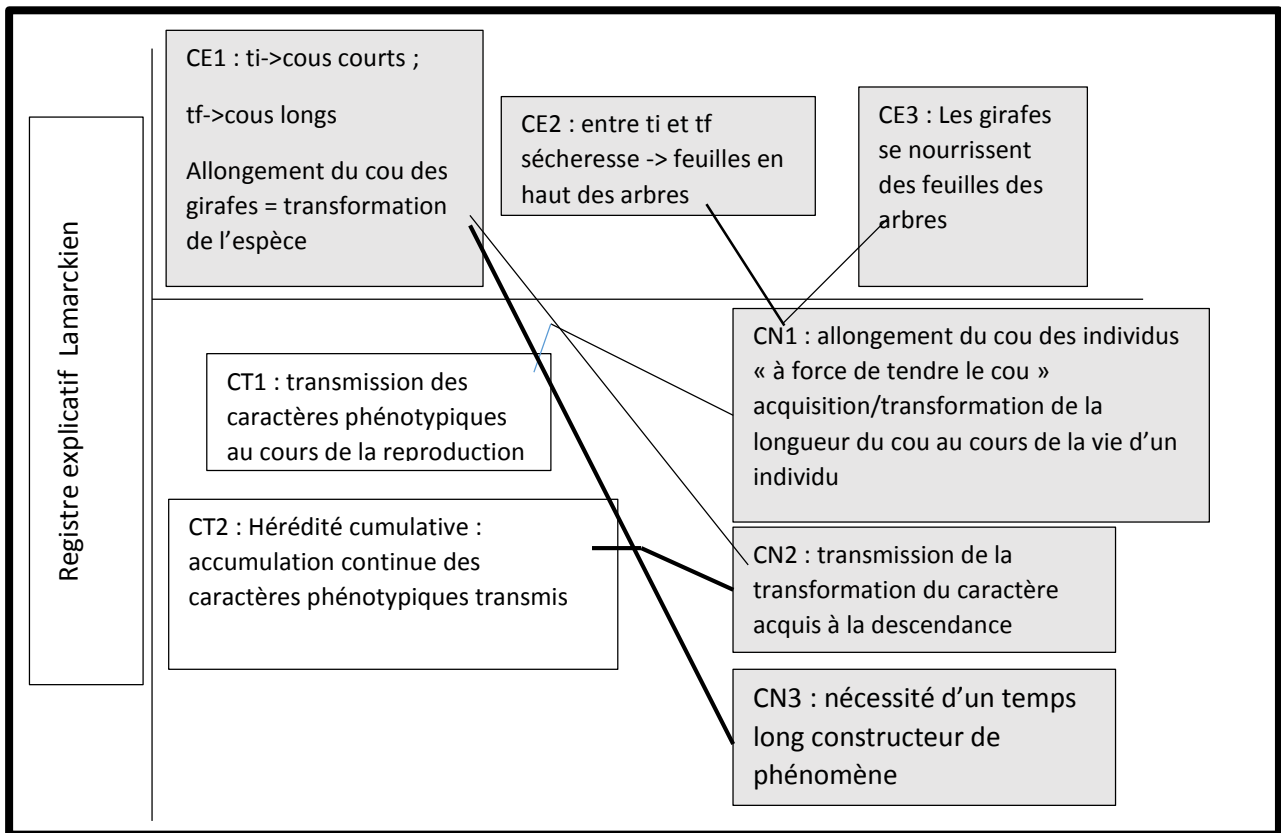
Registre explicatif Lamarckien

CE1 : ti->cous courts ;

tf->cous longs

Allongement du cou des girafes = transformation de l'espèce

CE2 : entre ti et tf sécheresse -> feuilles en haut des arbres

CE3 : Les girafes se nourrissent des feuilles des arbres

CN1 : allongement du cou des individus « à force de tendre le cou » acquisition/transformation de la longueur du cou au cours de la vie d'un individu

CT1 : transmission des caractères phénotypiques au cours de la reproduction

CT2 : Hérédité cumulative : accumulation continue des caractères phénotypiques transmis

CN2 : transmission de la transformation du caractère acquis à la descendance

CN3 : nécessité d'un temps long constructeur de phénomène